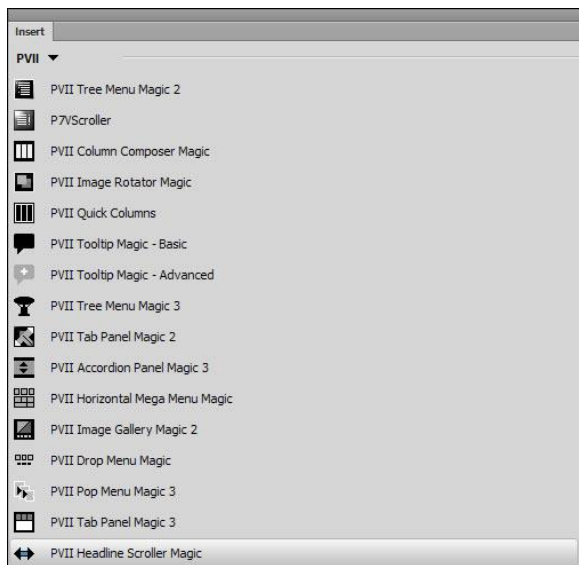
Insert

PVII ▾

PVII Tree Menu Magic 2

P7VScroller

PVII Column Composer Magic

PVII Image Rotator Magic

PVII Quick Columns

PVII Tooltip Magic - Basic

PVII Tooltip Magic - Advanced

PVII Tree Menu Magic 3

PVII Tab Panel Magic 2

PVII Accordion Panel Magic 3

PVII Horizontal Mega Menu Magic

PVII Image Gallery Magic 2

PVII Drop Menu Magic

PVII Pop Menu Magic 3

PVII Tab Panel Magic 3

PVII Headline Scroller Magic